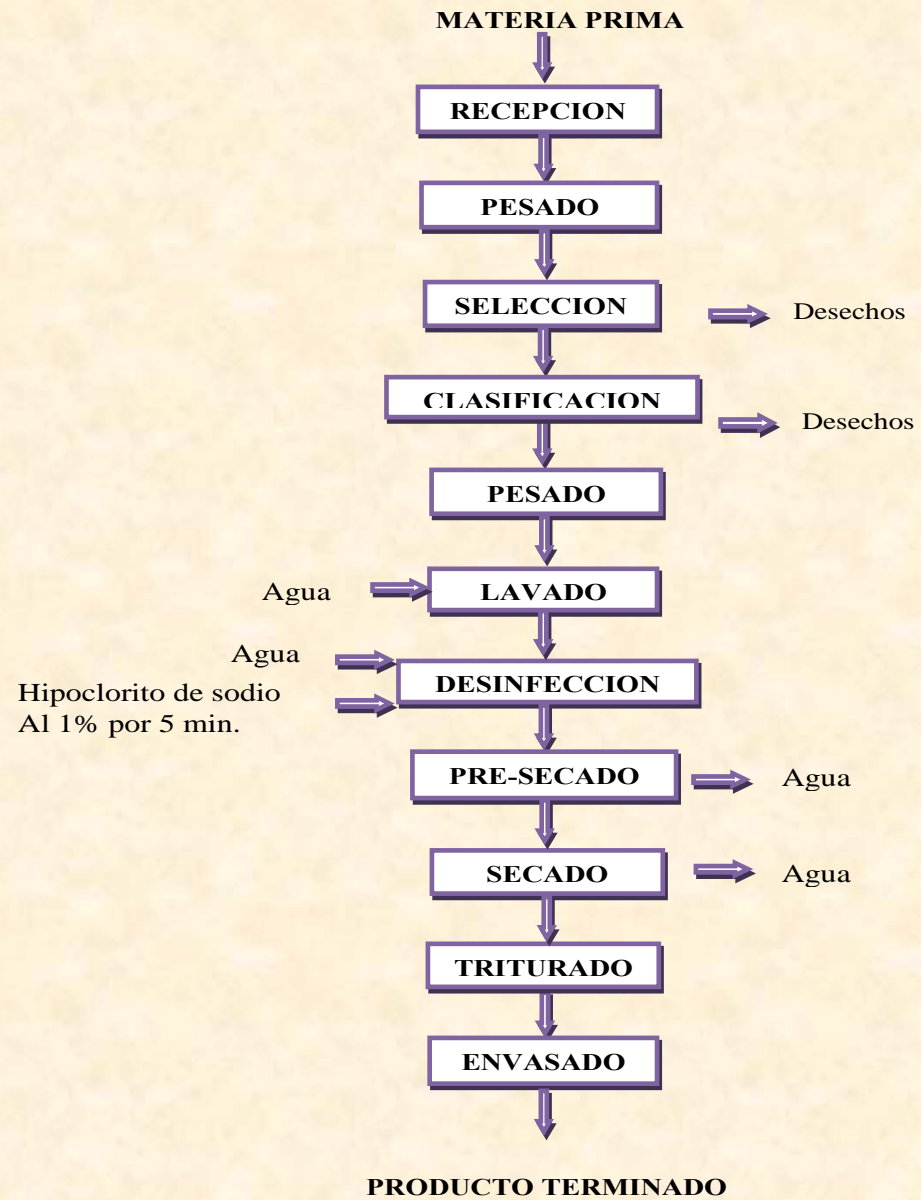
MATERIA PRIMA

RECEPCION

PESADO

SELECCION

Desechos

CLASIFICACION

Desechos

PESADO

Agua

LAVADO

Agua

Hipoclorito de sodio
Al 1% por 5 min.

DESINFECCION

PRE-SECADO

Agua

SECADO

Agua

TRITURADO

ENVASADO

PRODUCTO TERMINADO